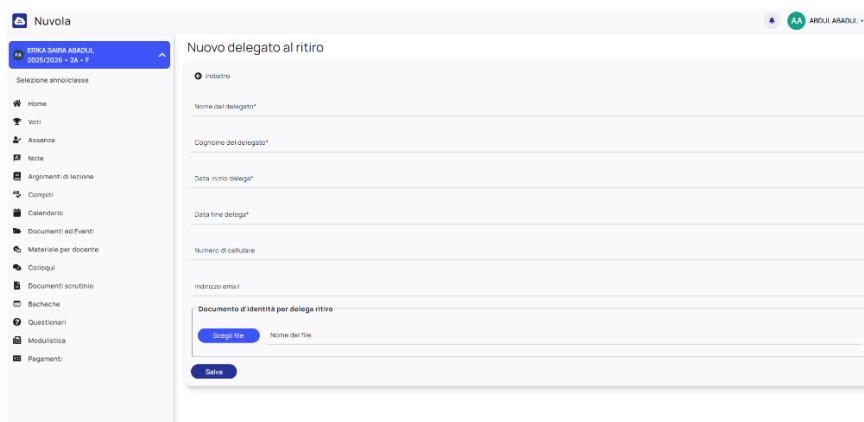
Nuvola

AA ABDUL ABADUL

EA ERIKA SAIRA ABADUL
2025/2026 • 2A • F

Selezione anno/classe

Home
Voti
Assenze
Note
Argomenti di lezione
Compiti
Calendario
Documenti ed Eventi
Materiale per docente
Colloqui
Documenti scrutinio
Bacheche
Questionari
Modulistica
Pagamenti

Nuovo delegato al ritiro

Indietro

Nome del delegato*

Cognome del delegato*

Data inizio delega*

Data fine delega*

Numero di cellulare

Indirizzo email

Documento d'identità per delega ritiro

Scegli file Nome del file

Salva